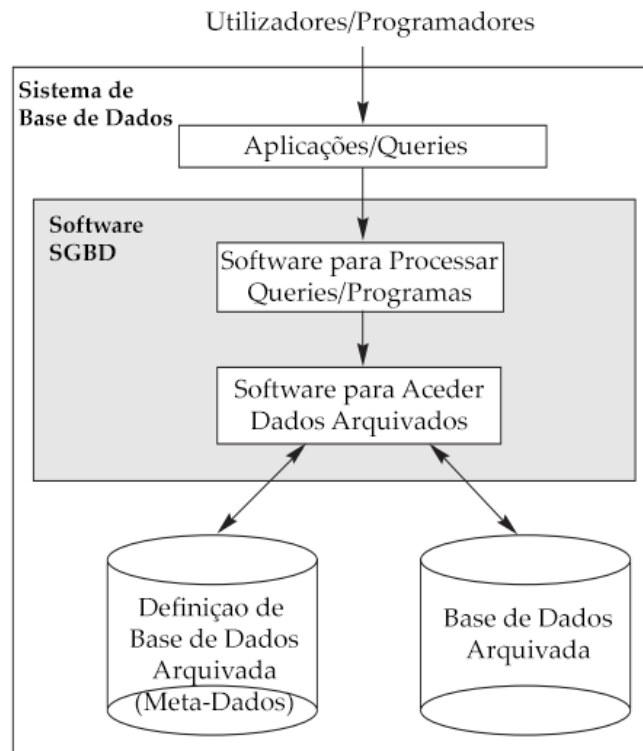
Utilizadores/Programadores

Sistema de Base de Dados

Aplicações/Queries

Software SGBD

Software para Processar Queries/Programas

Software para Aceder Dados Arquivados

Definiçao de Base de Dados Arquivada (Meta-Dados)

Base de Dados Arquivada